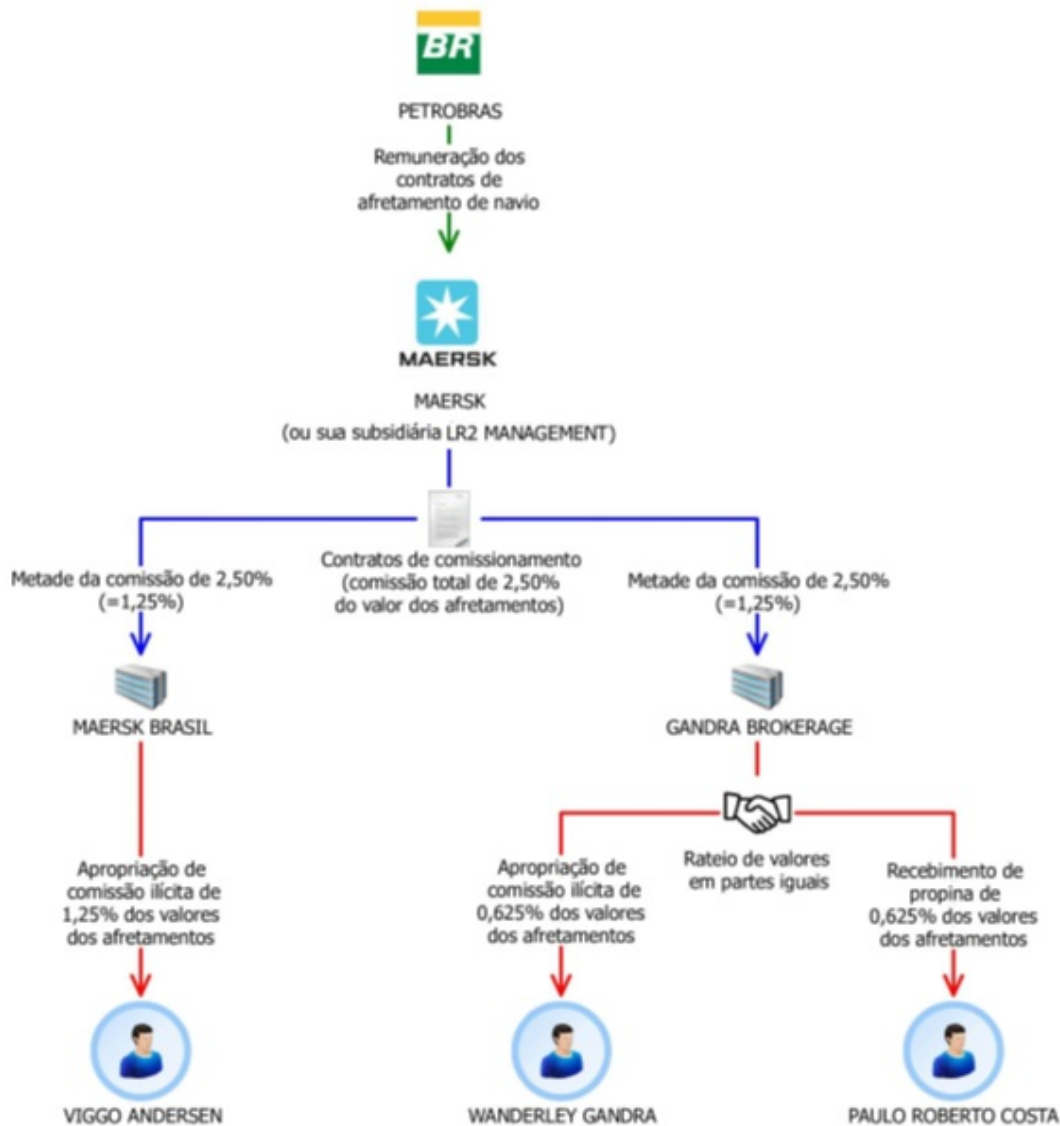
BR

PETROBRAS

Remuneração dos contratos de afretamento de navio

MAERSK

MAERSK
(ou sua subsidiária LR2 MANAGEMENT)

Metade da comissão de 2,50% (=1,25%)

Contratos de comissionamento (comissão total de 2,50% do valor dos afretamentos)

Metade da comissão de 2,50% (=1,25%)

MAERSK BRASIL

GANDRA BROKERAGE

Apropriação de comissão ilícita de 1,25% dos valores dos afretamentos

Apropriação de comissão ilícita de 0,625% dos valores dos afretamentos

Rateio de valores em partes iguais

Recebimento de propina de 0,625% dos valores dos afretamentos

VIGGO ANDERSEN

WANDERLEY GANDRA

PAULO ROBERTO COSTA